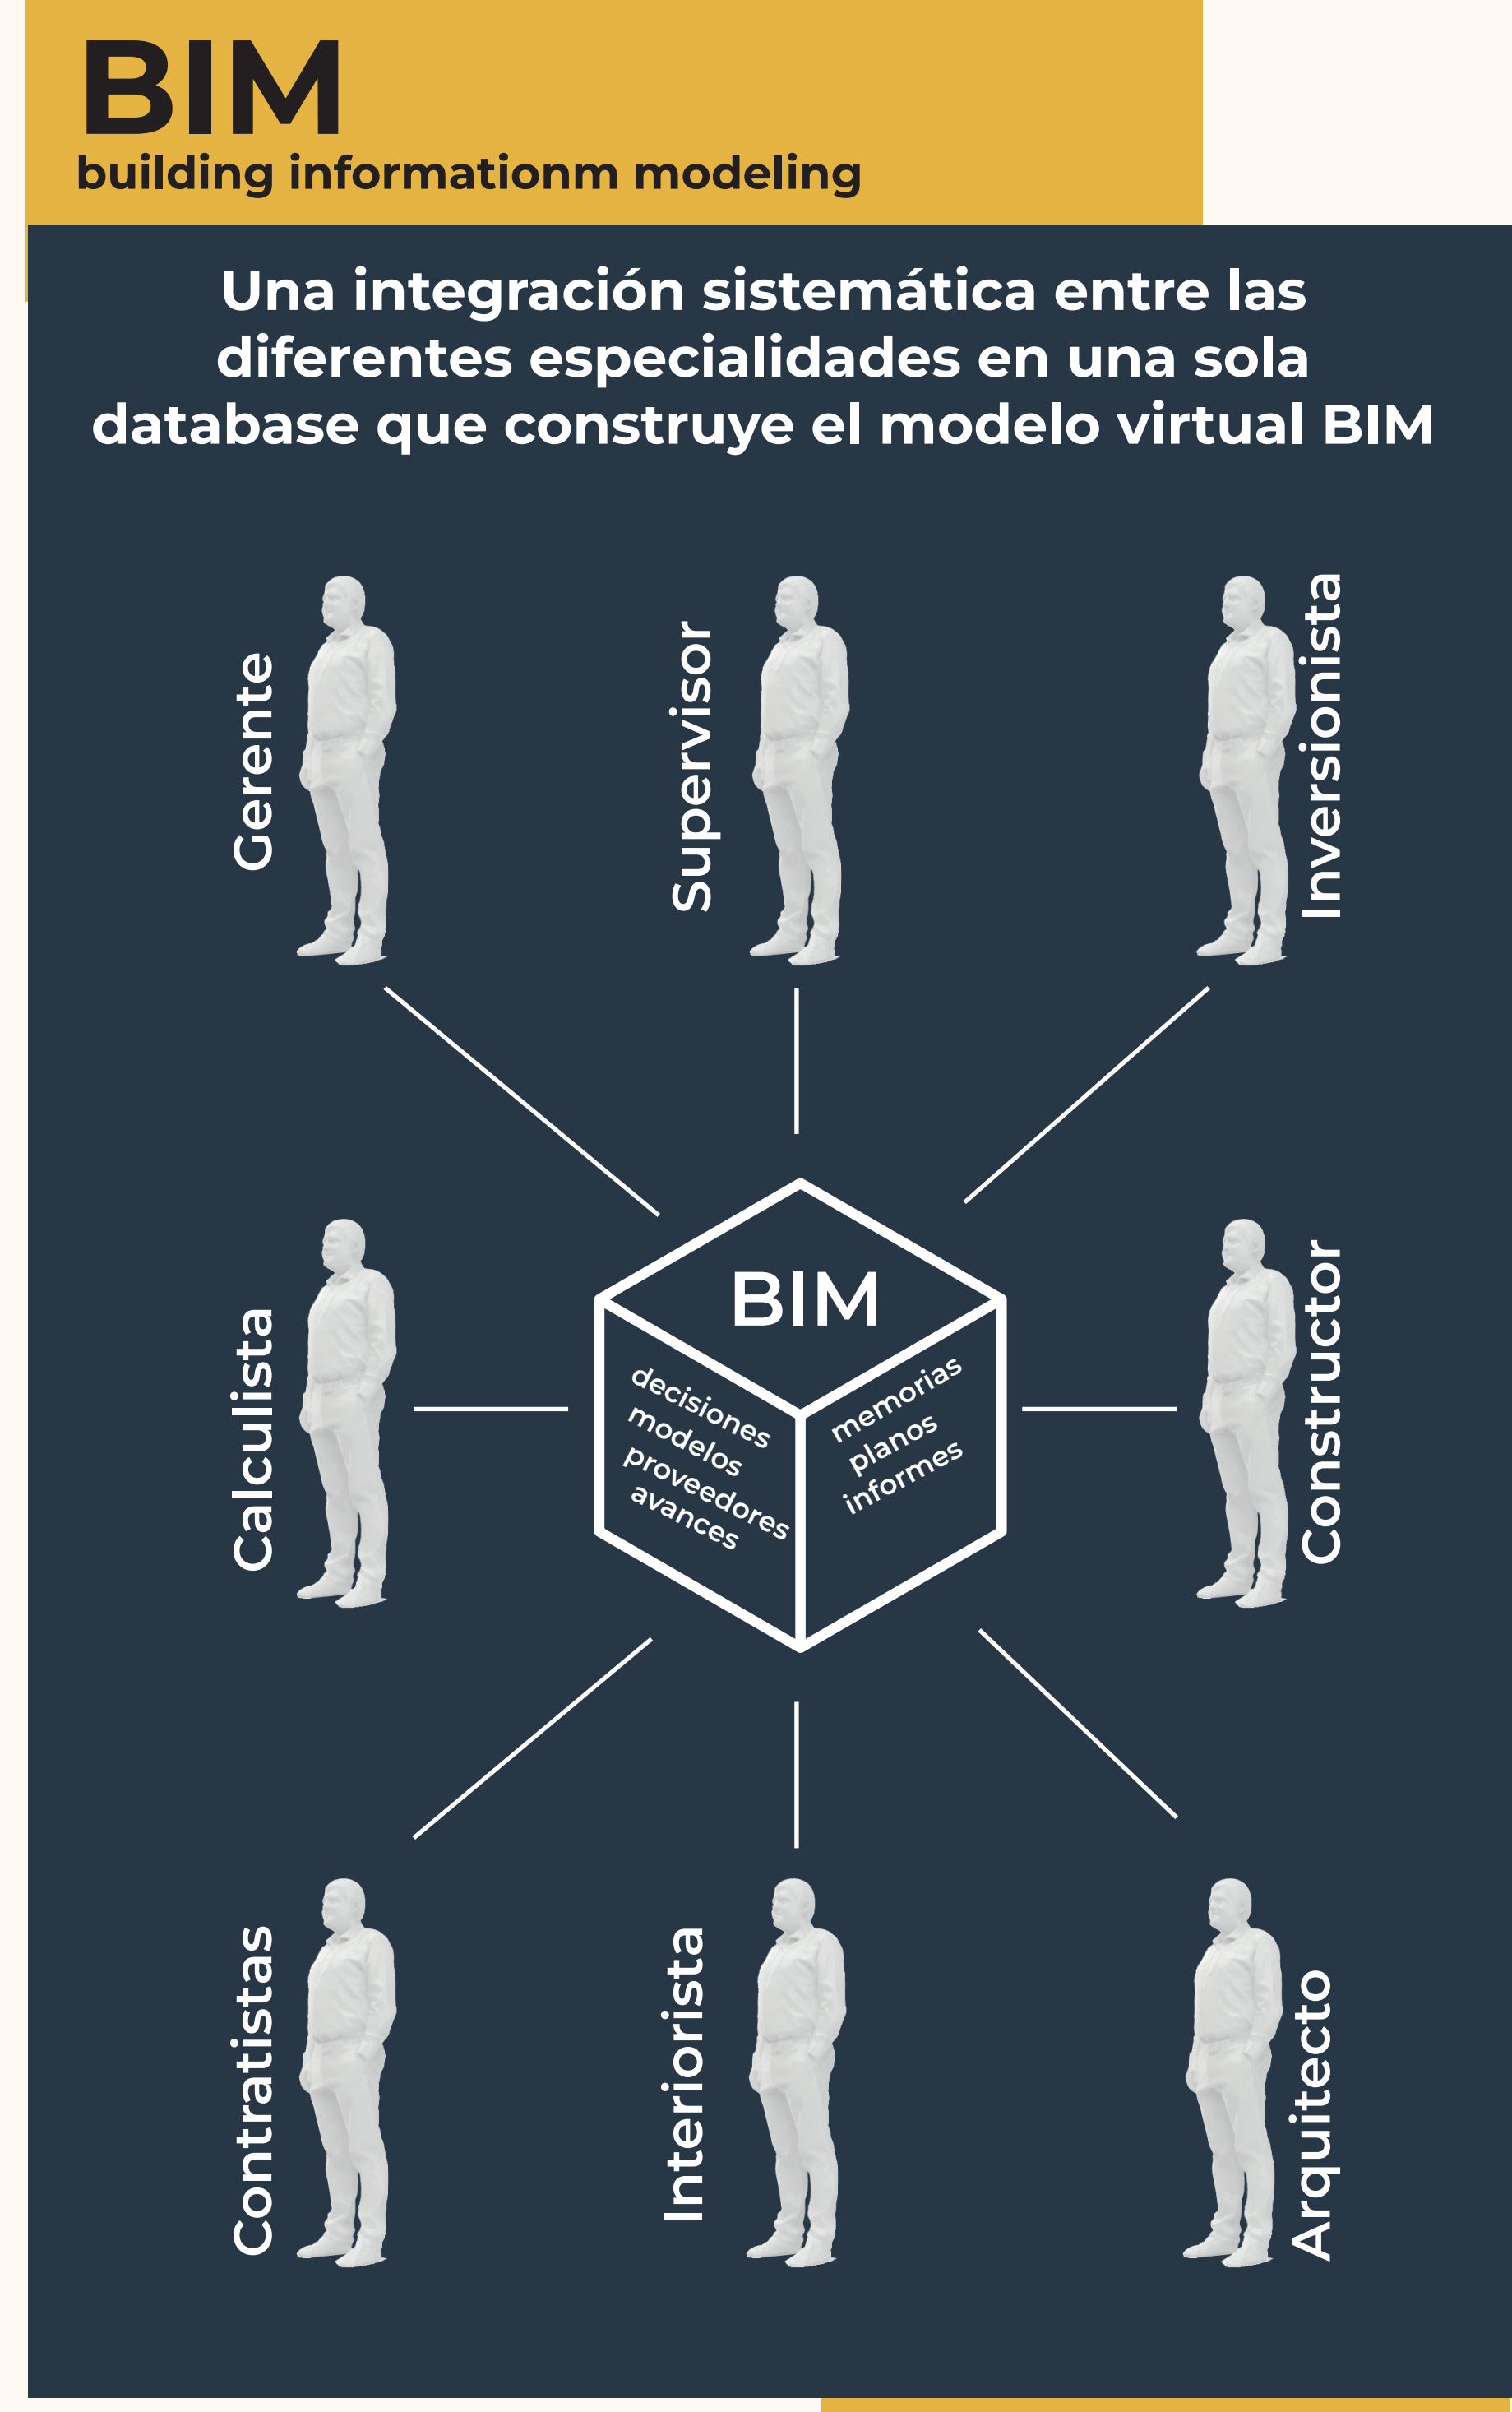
BIM
building informationm modeling

Una integración sistemática entre las diferentes especialidades en una sola database que construye el modelo virtual BIM

Gerente

Supervisor

Inversionista

BIM

decisiones
modelos
proveedores
avances

memorias
planos
informes

Calculista

Constructor

Contratistas

Interiorista

Arquitecto